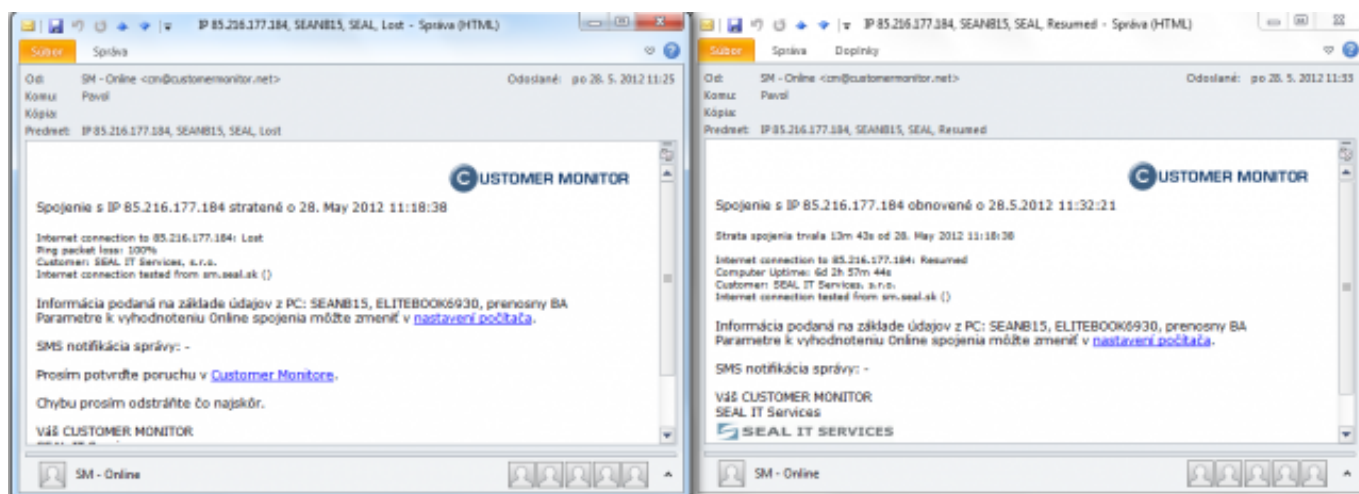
IP 85.216.177.184, SEANB15, SEAL, Lost - Správa (HTML)

Súbor Správa

Od: SM - Online <cm@customermonitor.net>
Odoslané: po 28. 5. 2012 11:25
Komu: Pavol
Kópia:
Predmet: IP 85.216.177.184, SEANB15, SEAL, Lost

CUSTOMER MONITOR

Spojenie s IP 85.216.177.184 stratené o 28. May 2012 11:18:38

Internet connection to 85.216.177.184: Lost
Ping packet loss: 100%
Customer: SEAL IT Services, s.r.o.
Internet connection tested from sm.seal.sk ()

Informácia podaná na základe údajov z PC: SEANB15, ELITEBOOK6930, prenosny BA
Parametre k vyhodnoteniu Online spojenia môžte zmeniť v nastavení počítača.

SMS notifikácia správy: -

Prosím potvrďte poruchu v Customer Monitore.

Chybu prosím odstráňte čo najskôr.

Váš CUSTOMER MONITOR
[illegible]

SM - Online

IP 85.216.177.184, SEANB15, SEAL, Resumed - Správa (HTML)

Súbor Správa Doplnky

Od: SM - Online <cm@customermonitor.net>
Odoslané: po 28. 5. 2012 11:33
Komu: Pavol
Kópia:
Predmet: IP 85.216.177.184, SEANB15, SEAL, Resumed

CUSTOMER MONITOR

Spojenie s IP 85.216.177.184 obnovené o 28.5.2012 11:32:21

Strata spojenia trvala 13m 43s od 28. May 2012 11:18:38

Internet connection to 85.216.177.184: Resumed
Computer Uptime: 6d 2h 57m 44s
Customer: SEAL IT Services, s.r.o.
Internet connection tested from sm.seal.sk ()

Informácia podaná na základe údajov z PC: SEANB15, ELITEBOOK6930, prenosny BA
Parametre k vyhodnoteniu Online spojenia môžte zmeniť v nastavení počítača.

SMS notifikácia správy: -

Váš CUSTOMER MONITOR
SEAL IT Services
SEAL IT SERVICES

SM - Online